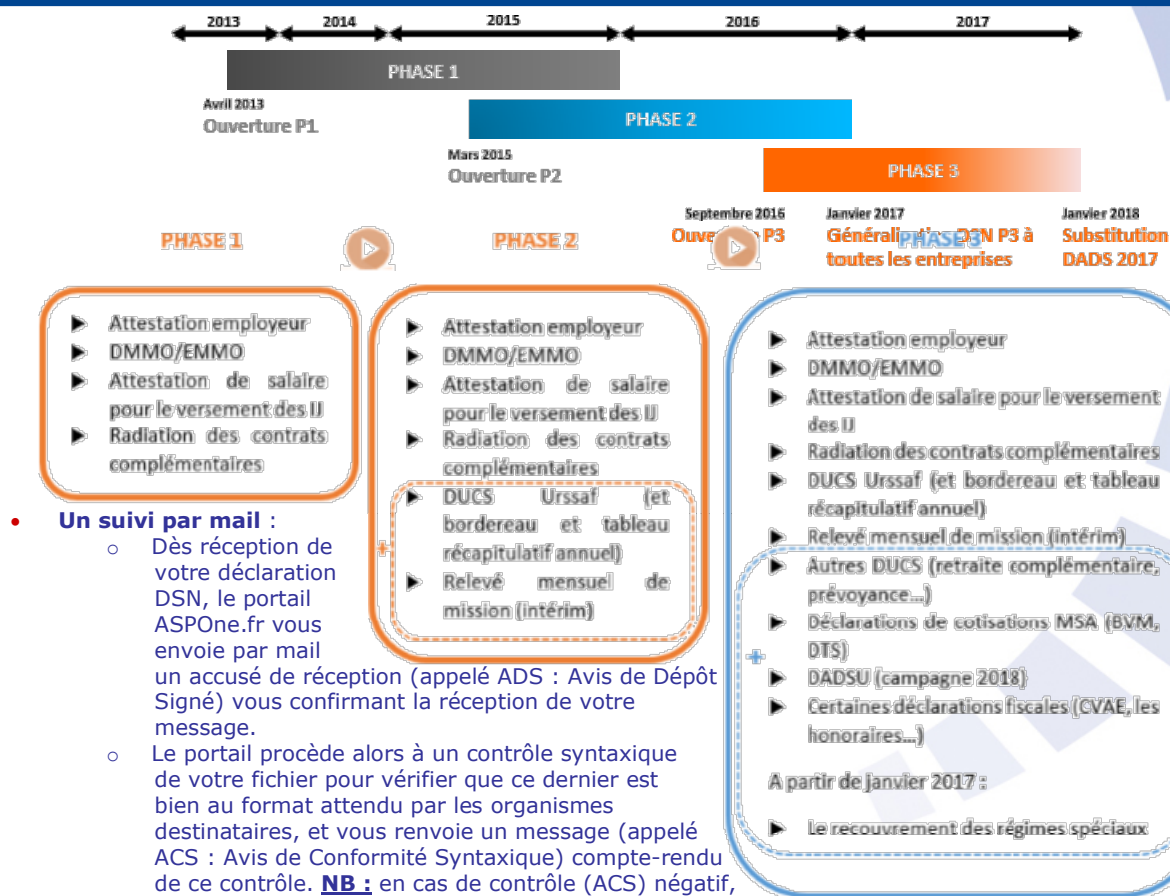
2013 2014 2015 2016 2017

PHASE 1

Avril 2013
Ouverture P1

PHASE 2

Mars 2015
Ouverture P2

PHASE 3

Septembre 2016
Ouverture P3

Janvier 2017
Généralisation DSN P3 à toutes les entreprises

Janvier 2018
Substitution DADS 2017

PHASE 1

PHASE 2

PHASE 3

- Attestation employeur
- DMMO/EMMO
- Attestation de salaire pour le versement des IJ
- Radiation des contrats complémentaires

- Attestation employeur
- DMMO/EMMO
- Attestation de salaire pour le versement des IJ
- Radiation des contrats complémentaires
- DUCS Urssaf (et bordereau et tableau récapitulatif annuel)
- Relevé mensuel de mission (intérim)

- Attestation employeur
- DMMO/EMMO
- Attestation de salaire pour le versement des IJ
- Radiation des contrats complémentaires
- DUCS Urssaf (et bordereau et tableau récapitulatif annuel)
- Relevé mensuel de mission (intérim)
- Autres DUCS (retraite complémentaire, prévoyance...)
- Déclarations de cotisations MSA (BVM, DTS)
- DADSU (campagne 2018)
- Certaines déclarations fiscales (CVAE, les honoraires...)

A partir de janvier 2017 :

- Le recouvrement des régimes spéciaux

• **Un suivi par mail** :
  o Dès réception de votre déclaration DSN, le portail ASPOne.fr vous envoie par mail un accusé de réception (appelé ADS : Avis de Dépôt Signé) vous confirmant la réception de votre message.
  o Le portail procède alors à un contrôle syntaxique de votre fichier pour vérifier que ce dernier est bien au format attendu par les organismes destinataires, et vous renvoie un message (appelé ACS : Avis de Conformité Syntaxique) compte-rendu de ce contrôle. **NB :** en cas de contrôle (ACS) négatif,